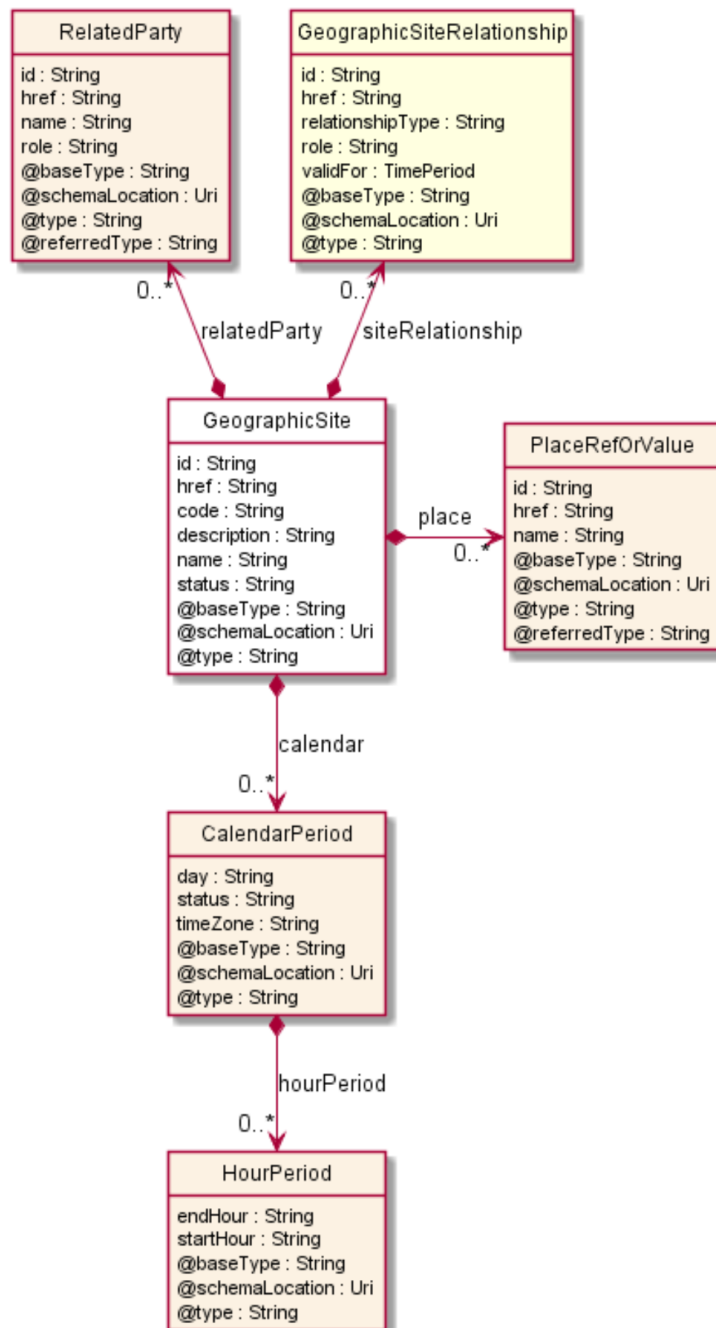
RelatedParty

id : String
href : String
name : String
role : String
@baseType : String
@schemaLocation : Uri
@type : String
@referredType : String

GeographicSiteRelationship

id : String
href : String
relationshipType : String
role : String
validFor : TimePeriod
@baseType : String
@schemaLocation : Uri
@type : String

0..*

relatedParty

0..*

siteRelationship

GeographicSite

id : String
href : String
code : String
description : String
name : String
status : String
@baseType : String
@schemaLocation : Uri
@type : String

place

0..*

PlaceRefOrValue

id : String
href : String
name : String
@baseType : String
@schemaLocation : Uri
@type : String
@referredType : String

calendar

0..*

CalendarPeriod

day : String
status : String
timeZone : String
@baseType : String
@schemaLocation : Uri
@type : String

hourPeriod

0..*

HourPeriod

endHour : String
startHour : String
@baseType : String
@schemaLocation : Uri
@type : String